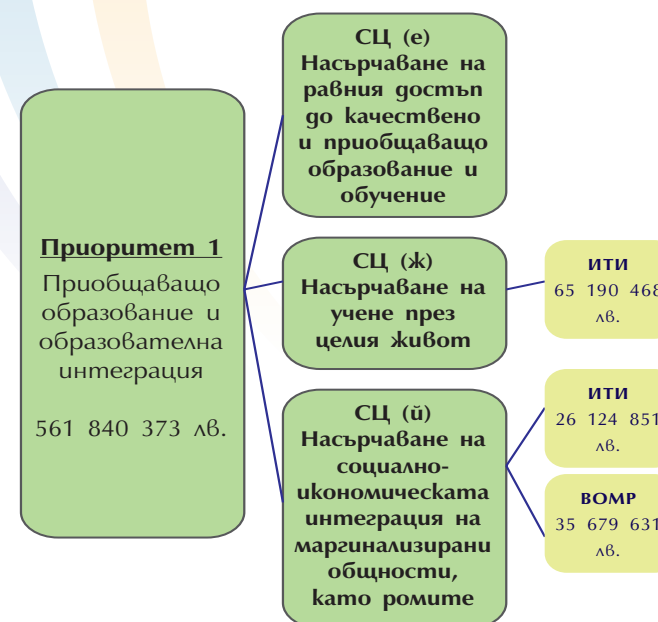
Приоритет 1
Приобщаващо образование и образователна интеграция

561 840 373 лв.

СЦ (е)
Насърчаване на равния достъп до качествено и приобщаващо образование и обучение

СЦ (ж)
Насърчаване на учене през целия живот

ИТИ
65 190 468 лв.

СЦ (й)
Насърчаване на социално-икономическата интеграция на маргинализирани общности, като ромите

ИТИ
26 124 851 лв.

ВОМР
35 679 631 лв.